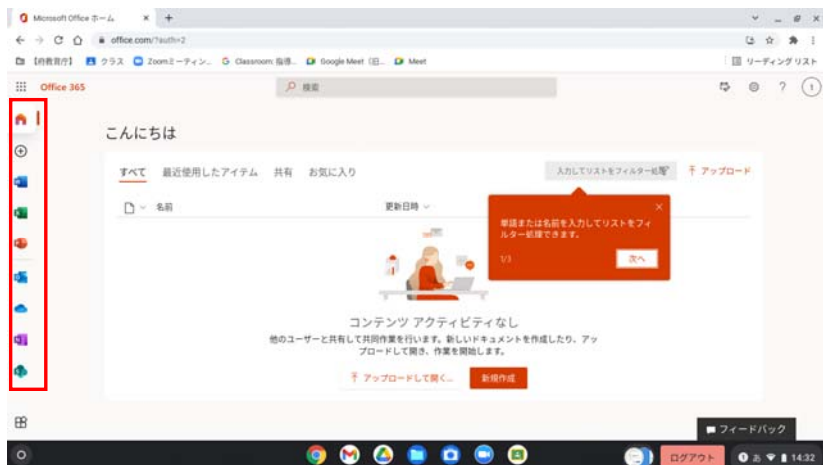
Microsoft Office ホーム × +

office.com/?auth=2

【的教育庁】 クラス Zoomミーティン... Classroom 指導... Google Meet (旧... Meet

リーディングリスト

Office 365

検索

こんにちは

すべて 最近使用したアイテム 共有 お気に入り

入力してリストをフィルター処理

アップロード

名前

更新日時

単語または名前を入力してリストをフィルター処理できます。

1/3

次へ

コンテンツ アクティビティなし

他のユーザーと共有して共同作業を行います。新しいドキュメントを作成したり、アップロードして開き、作業を開始します。

アップロードして開く...

新規作成

フィードバック

ログアウト

14:32